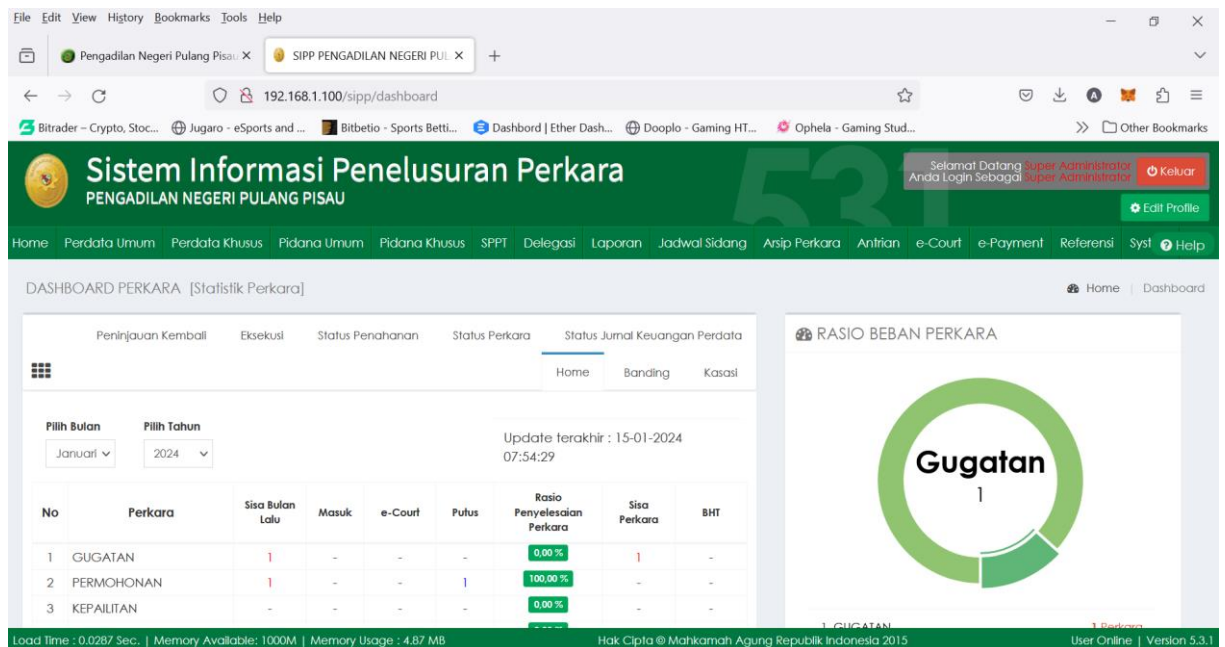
File Edit View History Bookmarks Tools Help

Pengadilan Negeri Pulang Pisau ×
SIPP PENGADILAN NEGERI PUL ×
+

192.168.1.100/sipp/dashboard

Bitrader – Crypto, Stoc... Jugaro - eSports and ... Bitbetio - Sports Betti... Dashbord | Ether Dash... Dooplo - Gaming HT... Ophela - Gaming Stud... Other Bookmarks

Sistem Informasi Penelusuran Perkara
PENGADILAN NEGERI PULANG PISAU

531

Selamat Datang Super Administrator
Anda Login Sebagai Super Administrator
Keluar
Edit Profile

Home Perdata Umum Perdata Khusus Pidana Umum Pidana Khusus SPPT Delegasi Laporan Jadwal Sidang Arsip Perkara Antrian e-Court e-Payment Referensi Syst Help

DASHBOARD PERKARA [Statistik Perkara]

Home | Dashboard

Peninjauan Kembali Eksekusi Status Penahanan Status Perkara Status Jurnal Keuangan Perdata

Home Banding Kasasi

Pilih Bulan
Januari
Pilih Tahun
2024

Update terakhir : 15-01-2024 07:54:29

| No | Perkara | Sisa Bulan Lalu | Masuk | e-Court | Putus | Rasio Penyelesaian Perkara | Sisa Perkara | BHT |
|---|---|---|---|---|---|---|---|---|
| 1 | GUGATAN | 1 | - | - | - | 0,00 % | 1 | - |
| 2 | PERMOHONAN | 1 | - | - | 1 | 100,00 % | - | - |
| 3 | KEPAILITAN | - | - | - | - | 0,00 % | - | - |

RASIO BEBAN PERKARA

Gugatan
1

1. GUGATAN
1 Perkara

Load Time : 0.0287 Sec. | Memory Available: 1000M | Memory Usage : 4.87 MB
Hak Cipta © Mahkamah Agung Republik Indonesia 2015
User Online | Version 5.3.1